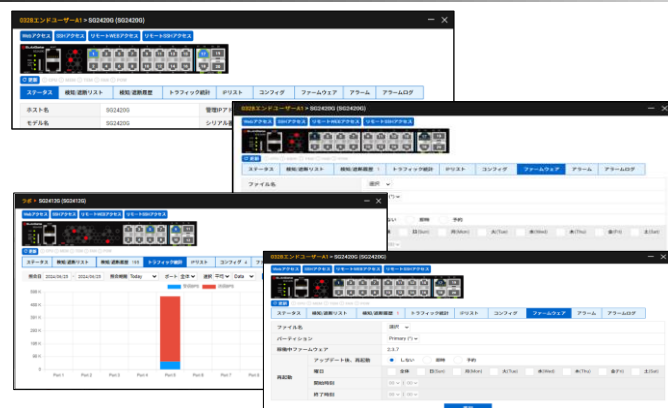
0328エンドユーザーA1 > SG2420G (SG2420G)

WebアクセスSSHアクセスリモートWEBアクセスリモートSSHアクセス

ステータス 接続/速度リスト 接続/速度履歴 トラフィック統計 IPリスト コンフィグ ファームウェア アラーム アラームログ

| ホスト名 | SG2420G | 管理IP |
|---|---|---|
| モデル名 | SG2420G | シリアル番 |

0328エンドユーザーA1 > SG2420G (SG2420G)

WebアクセスSSHアクセスリモートWEBアクセスリモートSSHアクセス

ステータス 接続/速度リスト 接続/速度履歴 トラフィック統計 IPリスト コンフィグ ファームウェア アラーム アラームログ

ファイル名 選択

日(Sun) 月(Mon) 火(Tue) 水(Wed) 木(Thu) 金(Fri) 土(Sat)

ラボ > SG2412G (SG2412G)

WebアクセスSSHアクセスリモートWEBアクセスリモートSSHアクセス

ステータス 接続/速度リスト 接続/速度履歴 トラフィック統計 IPリスト コンフィグ

2024/04/25 2024/04/25 Today ポート 全体 Data

Port 1 Port 2 Port 3 Port 4 Port 5 Port 6 Port 7 Port 8

0328エンドユーザーA1 > SG2420G (SG2420G)

WebアクセスSSHアクセスリモートWEBアクセスリモートSSHアクセス

ステータス 接続/速度リスト 接続/速度履歴 トラフィック統計 IPリスト コンフィグ ファームウェア アラーム アラームログ

ファイル名 選択
パーティション Primary
稼働中ファームウェア
再起動 アップデート後、再起動 しない 即時 予約
曜日 全体 日(Sun) 月(Mon) 火(Tue) 水(Wed) 木(Thu) 金(Fri) 土(Sat)
開始時刻
終了時刻